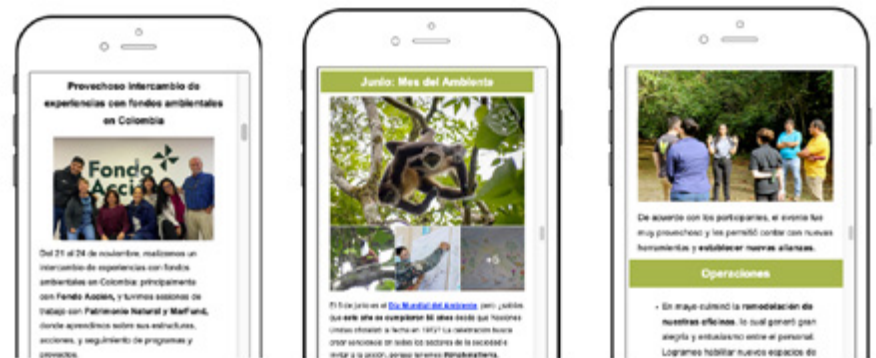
Provechoso intercambio de experiencias con fondos ambientales en Colombia

Fondo Acción

Del 21 al 24 de octubre, realizamos un intercambio de experiencias con fondos ambientales en Colombia: principalmente con Fondo Acción, y tuvimos sesiones de trabajo con Patrimonio Natural y MarFund, donde aprendimos sobre sus estructuras, acciones, y seguimiento de programas y proyectos.

Junio: Mes del Ambiente

El 5 de junio es el Día Mundial del Ambiente, pero ¿sabías que este año se cumplieron 50 años desde que Naciones Unidas oficializó la fecha en 1972? La celebración busca crear conciencia en todos los sectores de la sociedad a revisar y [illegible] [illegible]

De acuerdo con los participantes, el evento fue muy provechoso y les permitió contar con nuevas herramientas y establecer nuevas alianzas.

Operaciones

En mayo culminó la remodelación de nuestras oficinas, lo cual generó gran alegría y entusiasmo entre el personal. Logramos habilitar nuevos espacios de